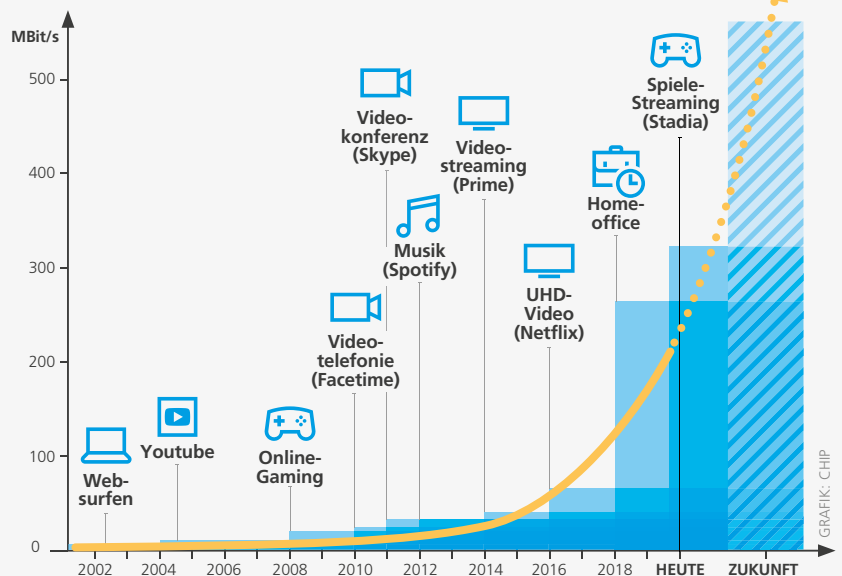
MBit/s

500

400

300

200

100

0

Websurfen

Youtube

Online-Gaming

Video-telefonie (Facetime)

Video-konferenz (Skype)

Musik (Spotify)

Video-streaming (Prime)

UHD-Video (Netflix)

Home-office

Spiele-Streaming (Stadia)

2002 2004 2006 2008 2010 2012 2014 2016 2018 HEUTE ZUKUNFT

GRAFIK: CHIP